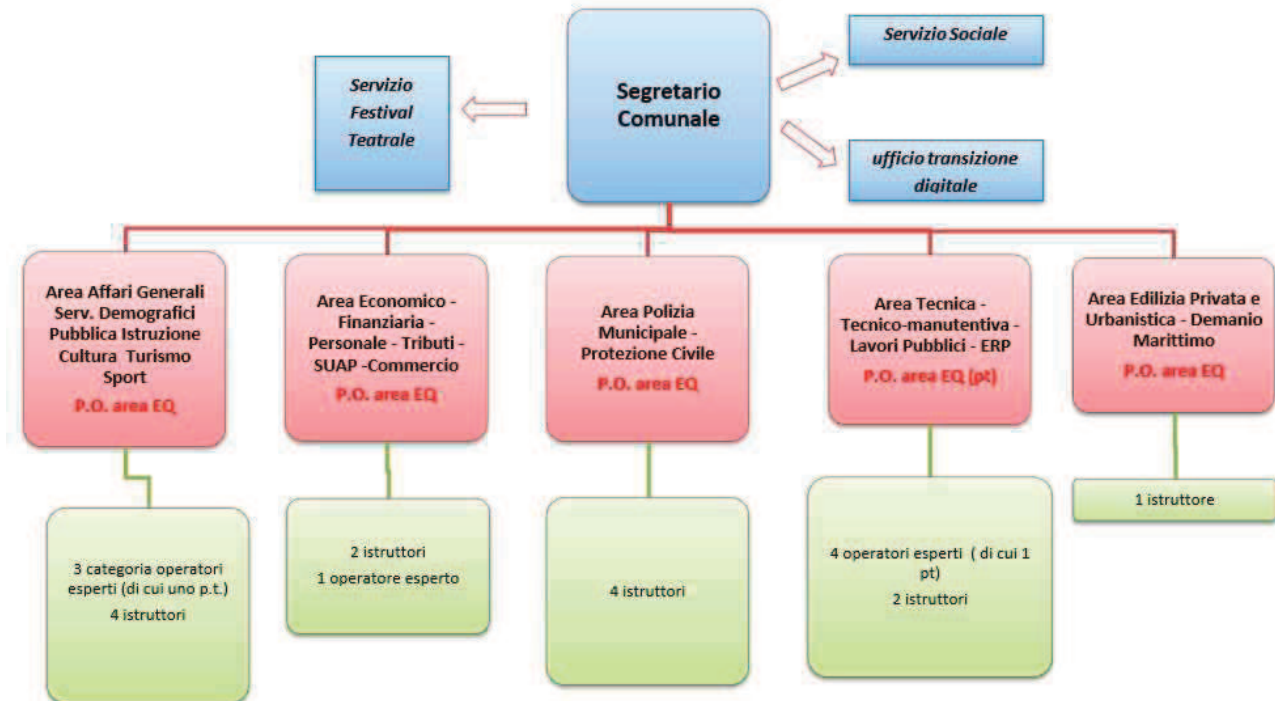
Servizio Festival Teatrale

Segretario Comunale

Servizio Sociale

ufficio transizione digitale

Area Affari Generali Serv. Demografici Pubblica Istruzione Cultura Turismo Sport
P.O. area EQ

3 categoria operatori esperti (di cui uno p.t.)
4 istruttori

Area Economico - Finanziaria - Personale - Tributi - SUAP -Commercio
P.O. area EQ

2 istruttori
1 operatore esperto

Area Polizia Municipale - Protezione Civile
P.O. area EQ

4 istruttori

Area Tecnica - Tecnico-manutentiva - Lavori Pubblici - ERP
P.O. area EQ (pt)

4 operatori esperti ( di cui 1 pt)
2 istruttori

Area Edilizia Privata e Urbanistica - Demanio Marittimo
P.O. area EQ

1 istruttore